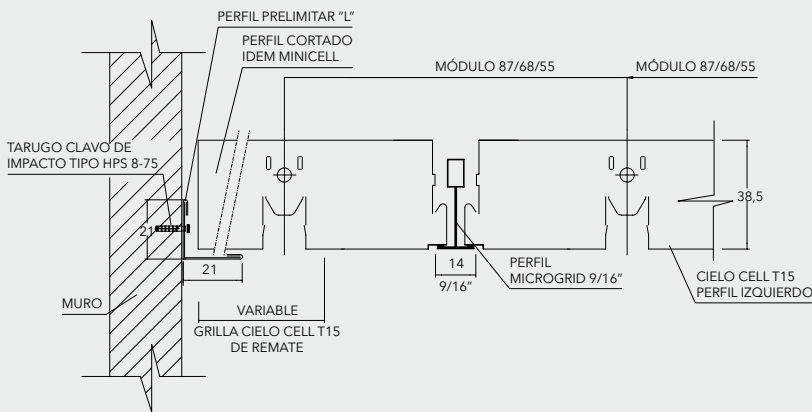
PERFIL PRELIMITAR "L"

PERFIL CORTADO IDEM MINICELL

MÓDULO 87/68/55

MÓDULO 87/68/55

TARUGO CLAVO DE IMPACTO TIPO HPS 8-75

21

38,5

21

14

9/16"

PERFIL MICROGRID 9/16"

CIELO CELL T15 PERFIL IZQUIERDO

MURO

VARIABLE

GRILLA CIELO CELL T15 DE REMATE